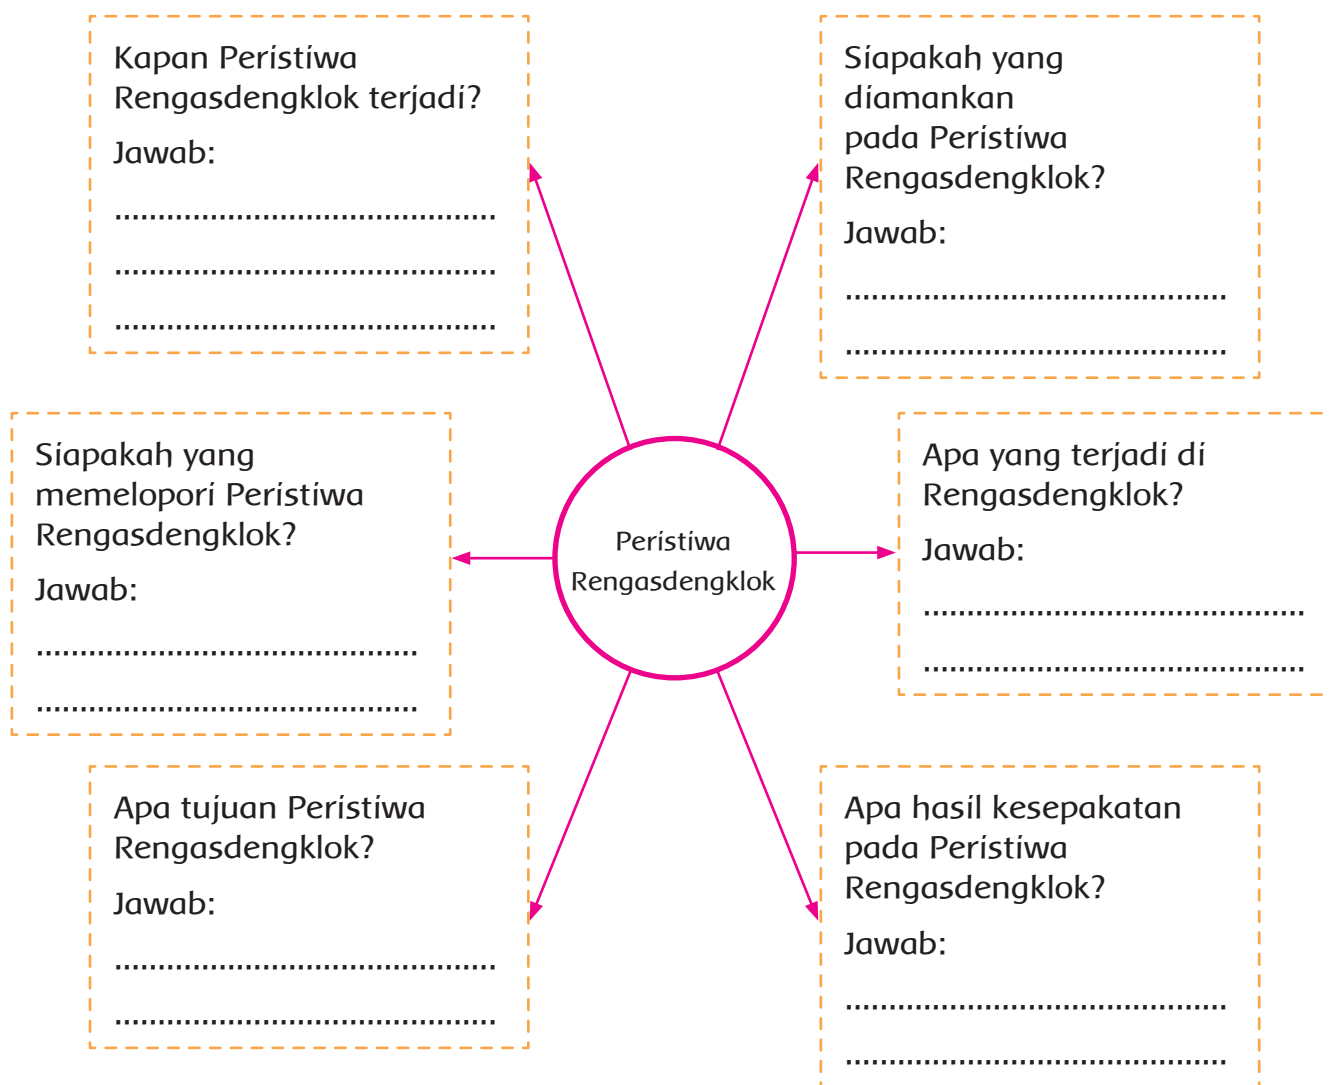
Kapan Peristiwa Rengasdengklok terjadi?
Jawab:
........................................
........................................
........................................

Siapakah yang diamankan pada Peristiwa Rengasdengklok?
Jawab:
........................................
........................................

Peristiwa Rengasdengklok

Siapakah yang memelopori Peristiwa Rengasdengklok?
Jawab:
........................................
........................................

Apa yang terjadi di Rengasdengklok?
Jawab:
........................................
........................................

Apa tujuan Peristiwa Rengasdengklok?
Jawab:
........................................
........................................

Apa hasil kesepakatan pada Peristiwa Rengasdengklok?
Jawab:
........................................
........................................